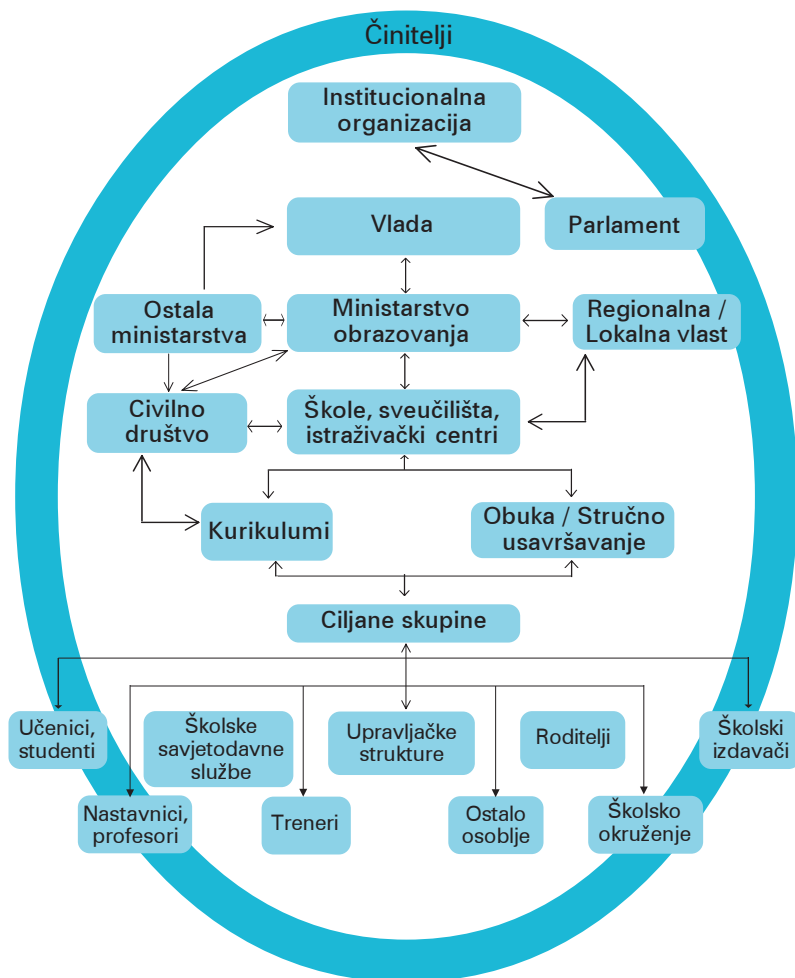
Činitelji

Institucionalna organizacija

Vlada

Parlament

Ostala ministarstva

Ministarstvo obrazovanja

Regionalna / Lokalna vlast

Civilno društvo

Škole, sveučilišta, istraživački centri

Kurikulumi

Obuka / Stručno usavršavanje

Ciljane skupine

Učenici, studenti

Školske savjetodavne službe

Upravljačke strukture

Roditelji

Školski izdavači

Nastavnici, profesori

Treneri

Ostalo osoblje

Školsko okruženje